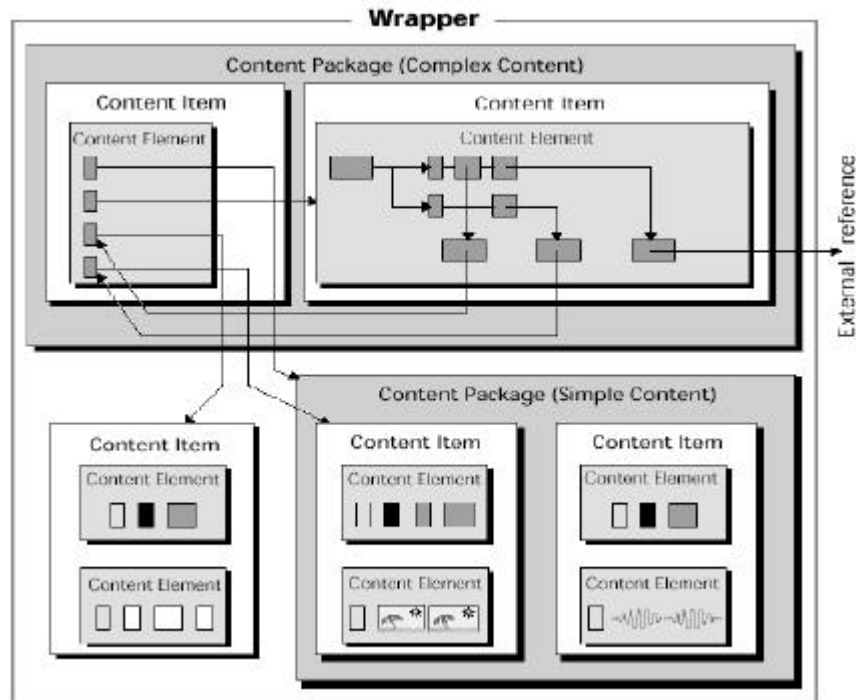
Wrapper

Content Package (Complex Content)

Content Item

Content Element

Content Item

Content Element

External reference

Content Package (Simple Content)

Content Item

Content Element

Content Element

Content Item

Content Element

Content Element

Content Item

Content Element

Content Element